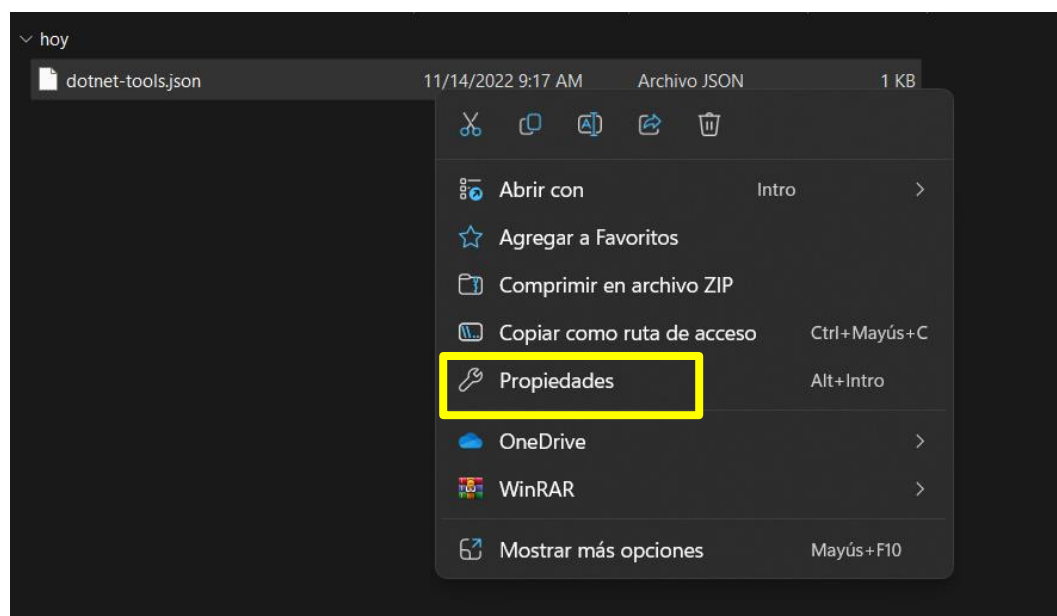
hoy

dotnet-tools.json 11/14/2022 9:17 AM Archivo JSON 1 KB

Abrir con Intro

Agregar a Favoritos

Comprimir en archivo ZIP

Copiar como ruta de acceso Ctrl+Mayús+C

Propiedades Alt+Intro

OneDrive

WinRAR

Mostrar más opciones Mayús+F10